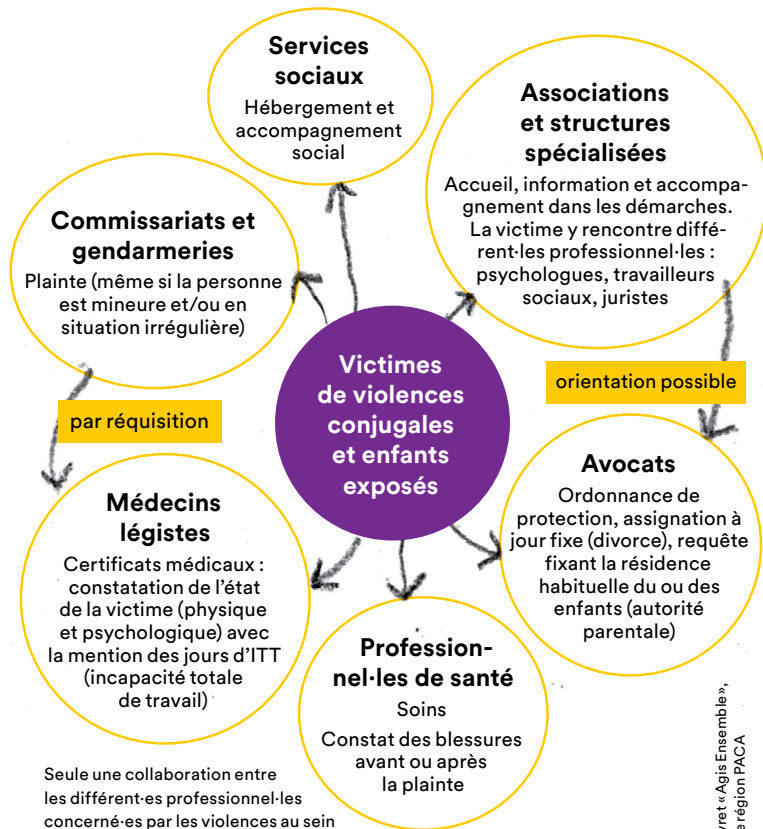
Services sociaux
Hébergement et accompagnement social

Associations et structures spécialisées
Accueil, information et accompagnement dans les démarches. La victime y rencontre différent·les professionnel·les : psychologues, travailleurs sociaux, juristes

Commissariats et gendarmeries
Plainte (même si la personne est mineure et/ou en situation irrégulière)

Victimes de violences conjugales et enfants exposés

orientation possible

par réquisition

Avocats
Ordonnance de protection, assignation à jour fixe (divorce), requête fixant la résidence habituelle du ou des enfants (autorité parentale)

Médecins légistes
Certificats médicaux : constatation de l'état de la victime (physique et psychologique) avec la mention des jours d'ITT (incapacité totale de travail)

Profession-nel·les de santé
Soins
Constat des blessures avant ou après la plainte

Seule une collaboration entre les différent·es professionnel·les concerné·es par les violences au sein

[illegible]vret « Agis Ensemble », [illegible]e région PACA